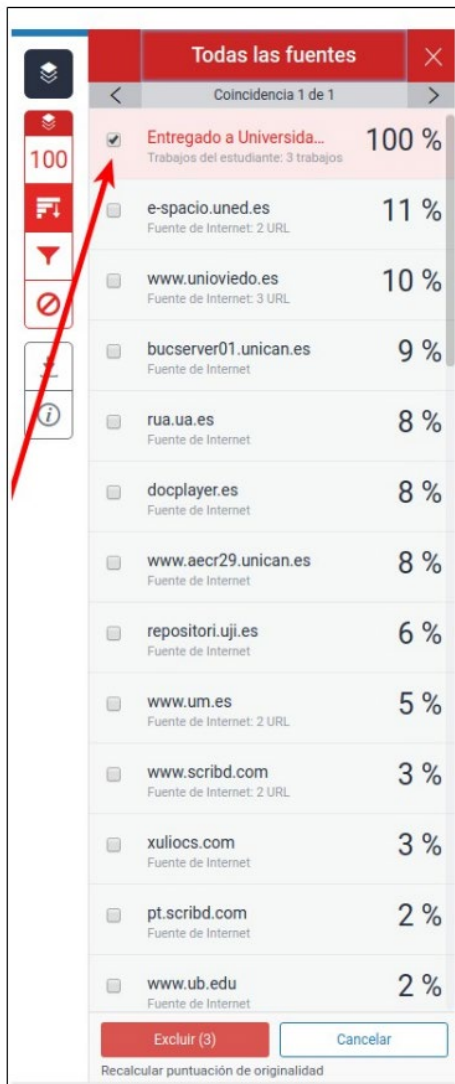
100

Todas las fuentes

Coincidencia 1 de 1

Entregado a Universida...
Trabajos del estudiante: 3 trabajos
100 %

e-spacio.uned.es
Fuente de Internet: 2 URL
11 %

www.unioviedo.es
Fuente de Internet: 3 URL
10 %

bucserver01.unican.es
Fuente de Internet
9 %

rua.ua.es
Fuente de Internet
8 %

docplayer.es
Fuente de Internet
8 %

www.aecr29.unican.es
Fuente de Internet
8 %

repositori.uji.es
Fuente de Internet
6 %

www.um.es
Fuente de Internet: 2 URL
5 %

www.scribd.com
Fuente de Internet: 2 URL
3 %

xuliocs.com
Fuente de Internet
3 %

pt.scribd.com
Fuente de Internet
2 %

www.ub.edu
Fuente de Internet
2 %

Excluir (3)
Cancelar

Recalcular puntuación de originalidad